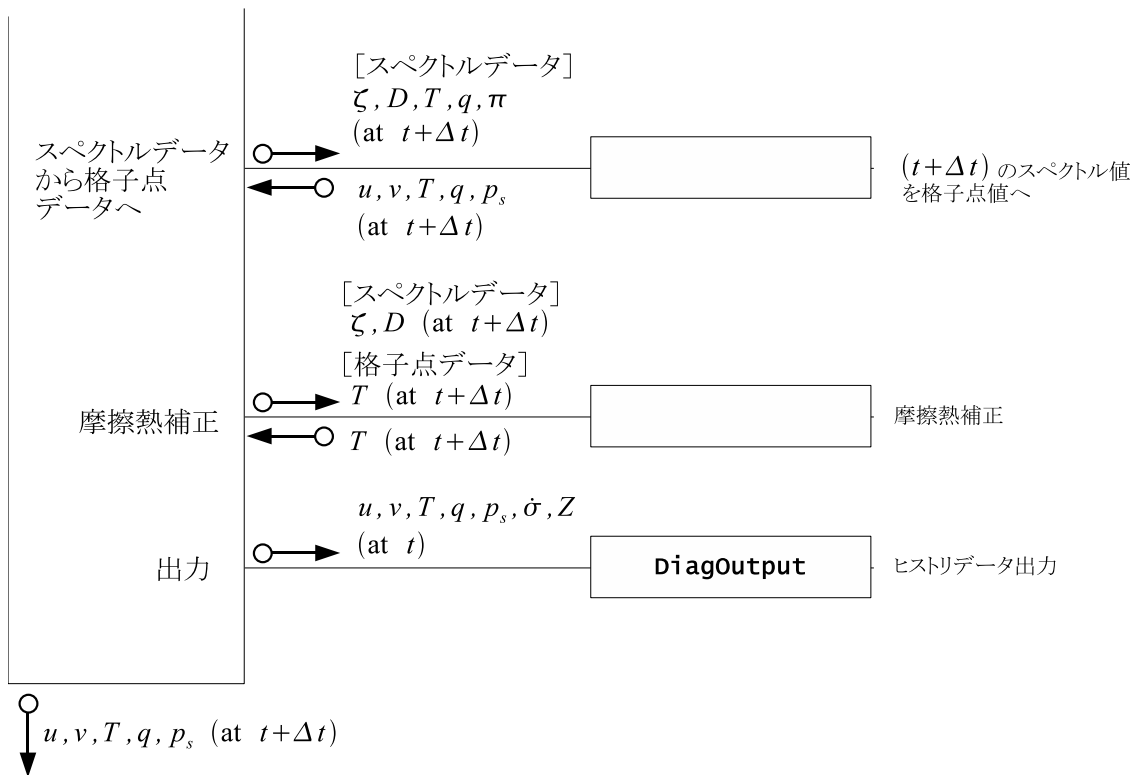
スペクトルデータから格子点データへ

［スペクトルデータ］
$\zeta, D, T, q, \pi$
(at $t+\Delta t$)

$u, v, T, q, p_s$
(at $t+\Delta t$)

$(t+\Delta t)$ のスペクトル値を格子点値へ

［スペクトルデータ］
$\zeta, D$ (at $t+\Delta t$)
［格子点データ］
$T$ (at $t+\Delta t$)

摩擦熱補正

$T$ (at $t+\Delta t$)

摩擦熱補正

$u, v, T, q, p_s, \dot{\sigma}, Z$
(at $t$)

出力

DiagOutput

ヒストリデータ出力

$u, v, T, q, p_s$ (at $t+\Delta t$)